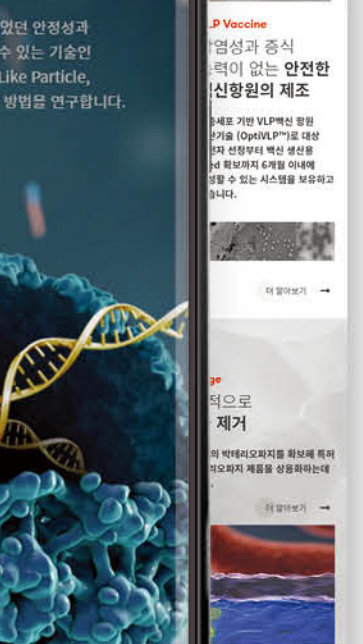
었던 안정성과
수 있는 기술인
Like Particle,
방법을 연구합니다.

LP Vaccine
감염성과 증식
능력이 없는 안전한
신항원의 제조

충세포 기반 VLP백신 항원
산기술 (OptiVLP™)로 대상
전자 선정부터 백신 생산용
ed 확보까지 6개월 이내에
생할 수 있는 시스템을 보유하고
습니다.

더 알아보기 →

ge
적으로
제거

의 박테리오파지를 확보해 특허
리오파지 제품을 상용화하는데

더 알아보기 →